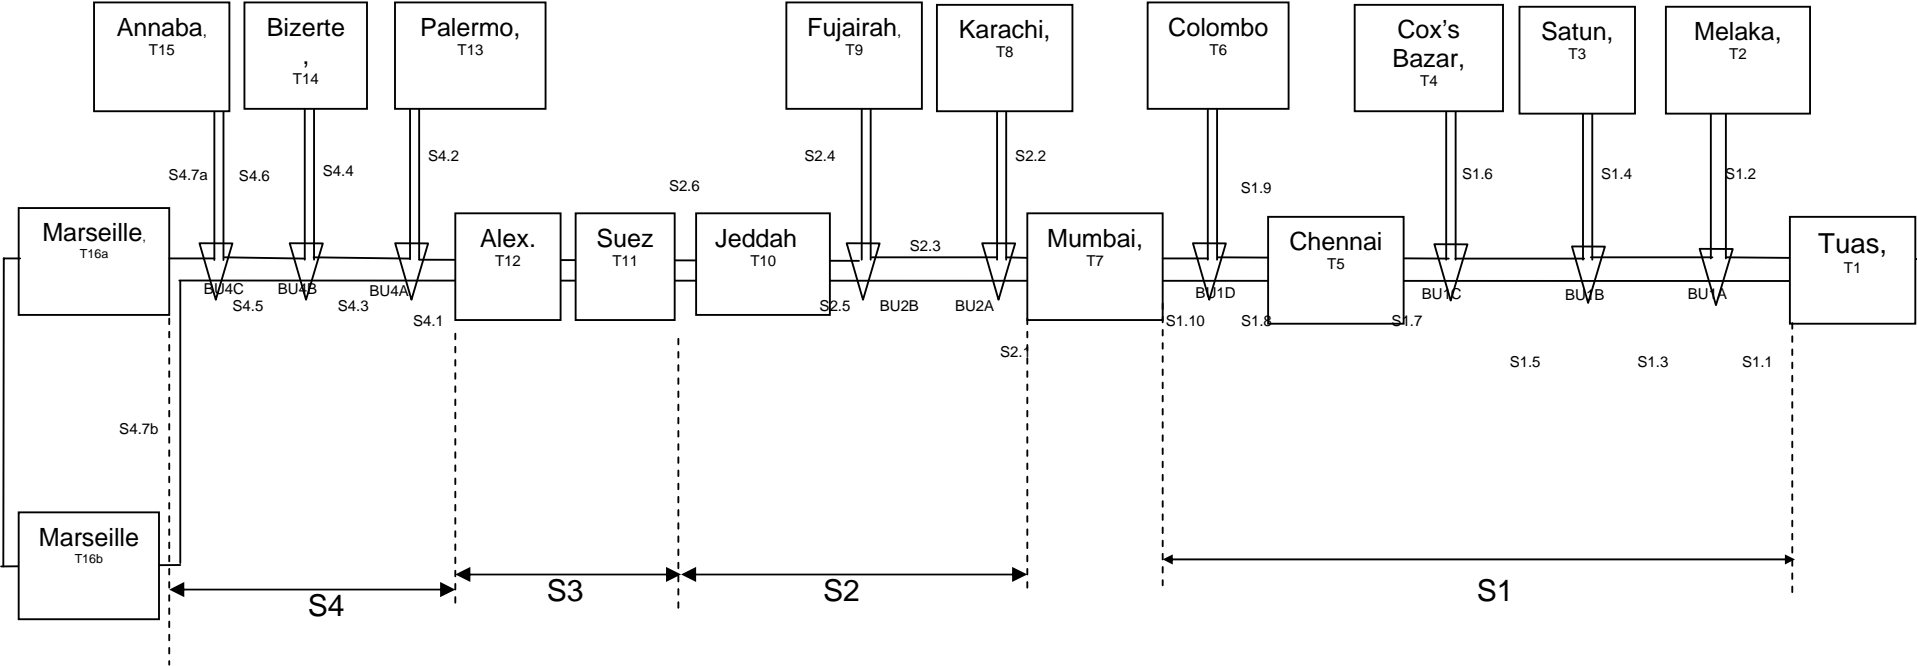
Annaba, T15

Bizerte, T14

Palermo, T13

Fujairah, T9

Karachi, T8

Colombo T6

Cox's Bazar, T4

Satun, T3

Melaka, T2

S4.7a S4.6 S4.4 S4.2 S2.6 S2.4 S2.2 S1.9 S1.6 S1.4 S1.2

Marseille, T16a

Alex. T12

Suez T11

Jeddah T10

S2.3

Mumbai, T7

Chennai T5

Tuas, T1

BU4C BU4B BU4A S4.5 S4.3 S4.1 S2.5 BU2B BU2A BU1D S1.10 S1.8 S1.7 BU1C BU1B BU1A

S2.1

S1.5 S1.3 S1.1

S4.7b

Marseille T16b

S4 S3 S2 S1